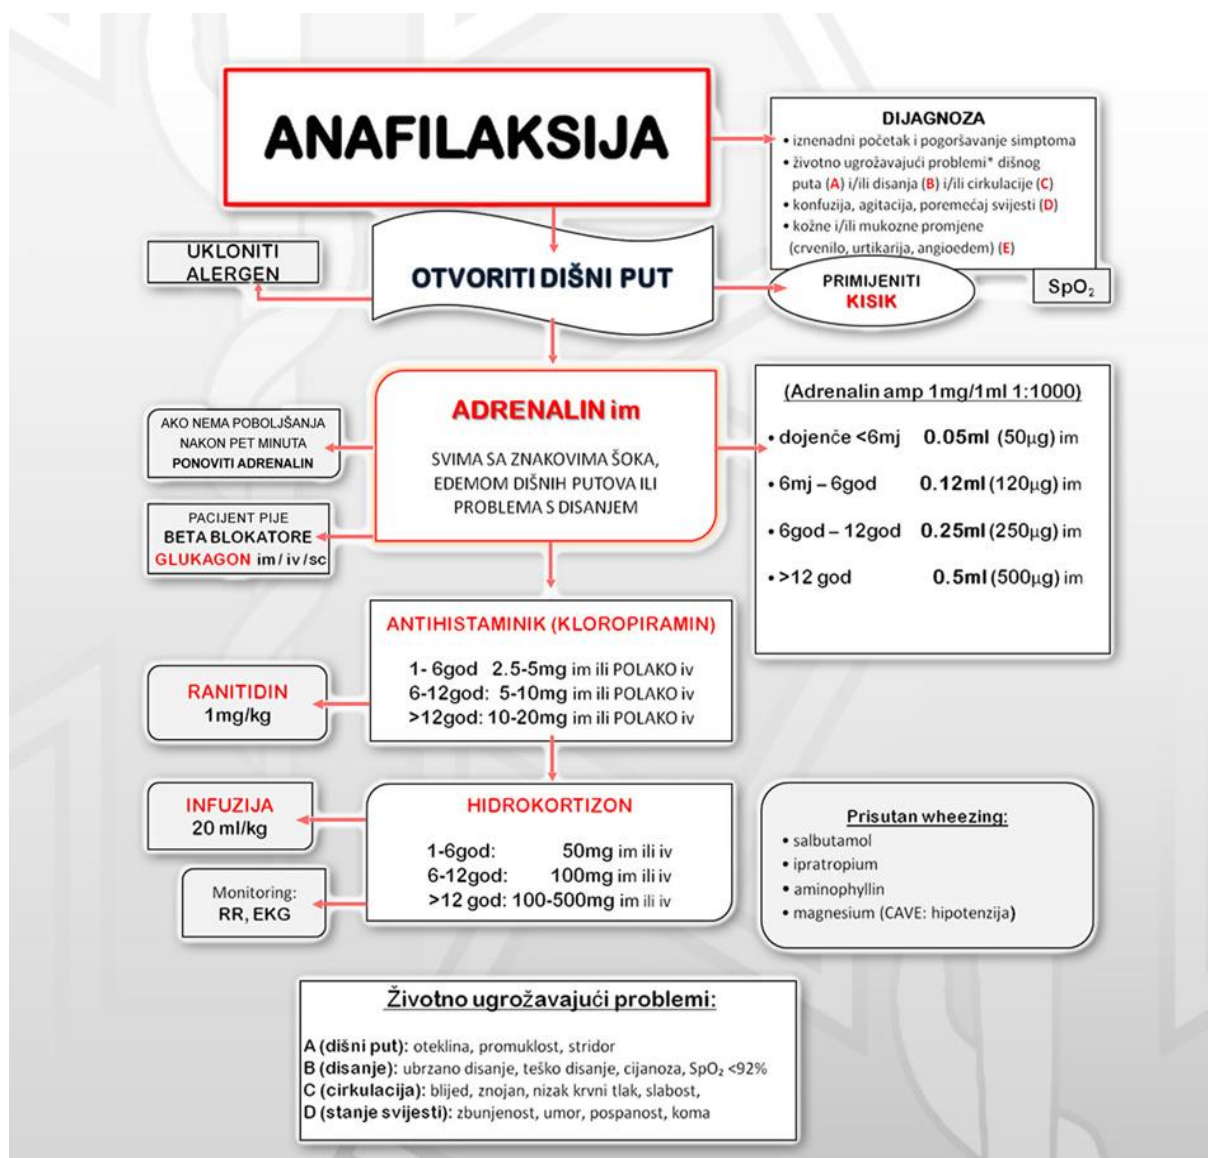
ANAFILAKSIJA

DIJAGNOZA
• iznenadni početak i pogoršavanje simptoma
• životno ugrožavajući problemi* dišnog puta (A) i/ili disanja (B) i/ili cirkulacije (C)
• konfuzija, agitacija, poremećaj svijesti (D)
• kožne i/ili mukozne promjene (crvenilo, urtikarija, angioedem) (E)

UKLONITI ALERGEN

OTVORITI DIŠNI PUT

PRIMIJENITI KISIK

$SpO_2$

ADRENALIN im

SVIMA SA ZNAKOVIMA ŠOKA, EDEMOM DIŠNIH PUTOVA ILI PROBLEMA S DISANJEM

AKO NEMA POBOLJŠANJA NAKON PET MINUTA PONOVITI ADRENALIN

PACIJENT PIJE BETA BLOKATORE GLUKAGON im / iv / sc

(Adrenalin amp 1mg/1ml 1:1000)
• dojenče <6mj 0.05ml (50μg) im
• 6mj – 6god 0.12ml (120μg) im
• 6god – 12god 0.25ml (250μg) im
• >12 god 0.5ml (500μg) im

ANTIHISTAMINIK (KLOROPIRAMIN)
1- 6god 2.5-5mg im ili POLAKO iv
6-12god: 5-10mg im ili POLAKO iv
>12god: 10-20mg im ili POLAKO iv

RANITIDIN
1mg/kg

INFUZIJA
20 ml/kg

HIDROKORTIZON
1-6god: 50mg im ili iv
6-12god: 100mg im ili iv
>12 god: 100-500mg im ili iv

Monitoring:
RR, EKG

Prisutan wheezing:
• salbutamol
• ipratropium
• aminophyllin
• magnesium (CAVE: hipotenzija)

Životno ugrožavajući problemi:
A (dišni put): oteklina, promuklost, stridor
B (disanje): ubrzano disanje, teško disanje, cijanoza, $SpO_2$ <92%
C (cirkulacija): blijed, znojan, nizak krvni tlak, slabost,
D (stanje svijesti): zbunjenost, umor, pospanost, koma